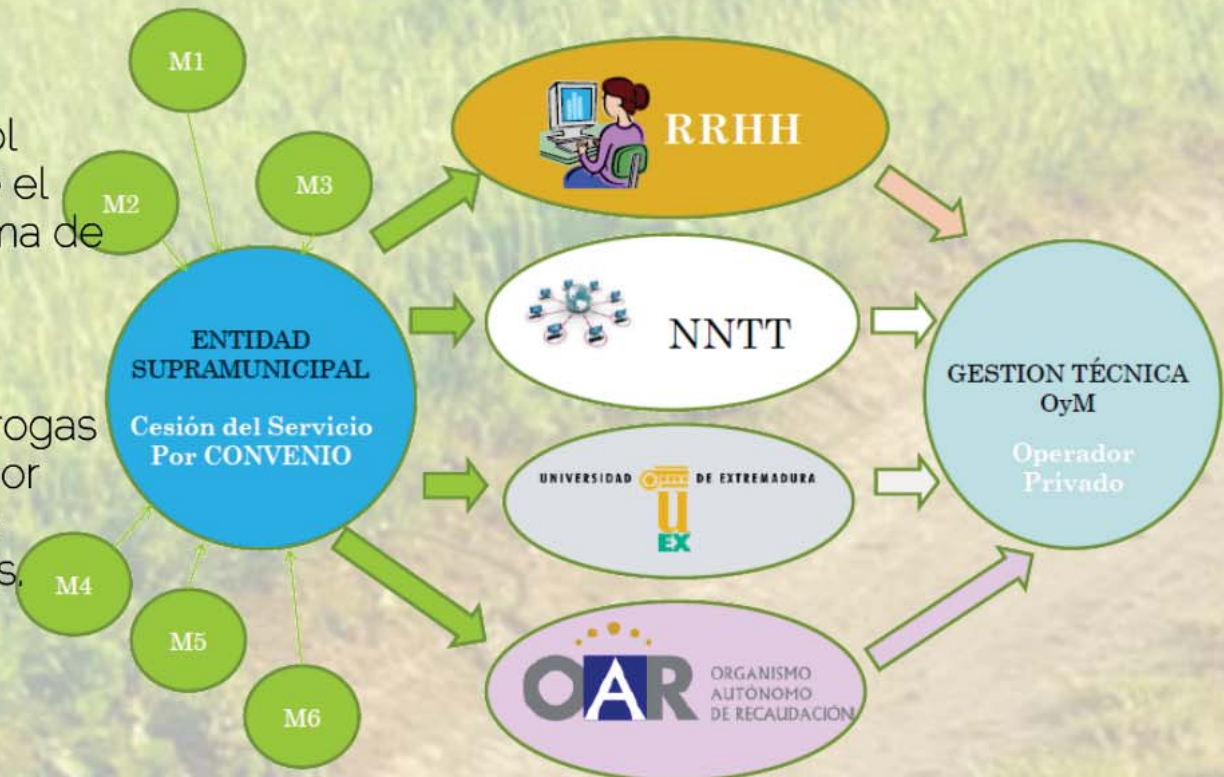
ol
el
na de

rogas
or

s.

M1

M2

M3

ENTIDAD SUPRAMUNICIPAL

Cesión del Servicio Por CONVENIO

M4

M5

M6

RRHH

NNTT

UNIVERSIDAD DE EXTREMADURA

U EX

OAR ORGANISMO AUTÓNOMO DE RECAUDACIÓN

GESTION TÉCNICA OyM

Operador Privado